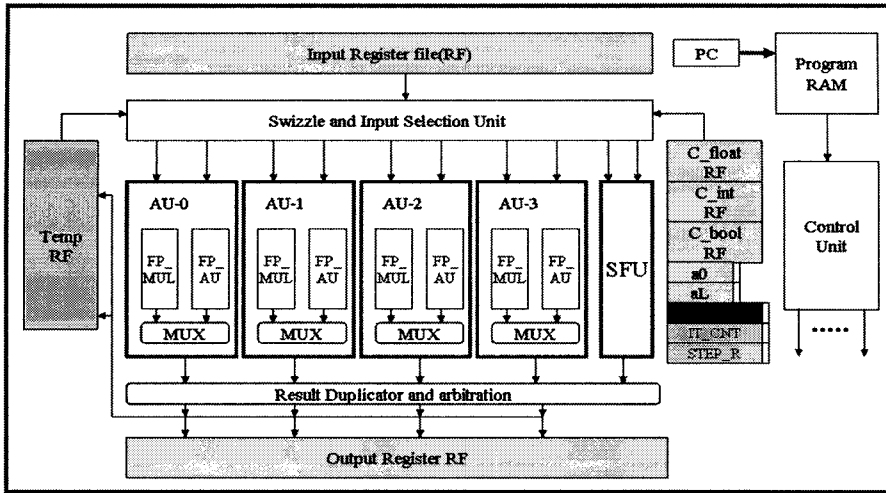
Input Register file(RF)

PC

Program RAM

Swizzle and Input Selection Unit

Temp RF

AU-0

FP_ MUL

FP_ AU

MUX

AU-1

FP_ MUL

FP_ AU

MUX

AU-2

FP_ MUL

FP_ AU

MUX

AU-3

FP_ MUL

FP_ AU

MUX

SFU

C_float RF

C_int RF

C_bool RF

a0

aL

IT_CNT

STEP_R

Control Unit

......

Result Duplicator and arbitration

Output Register RF